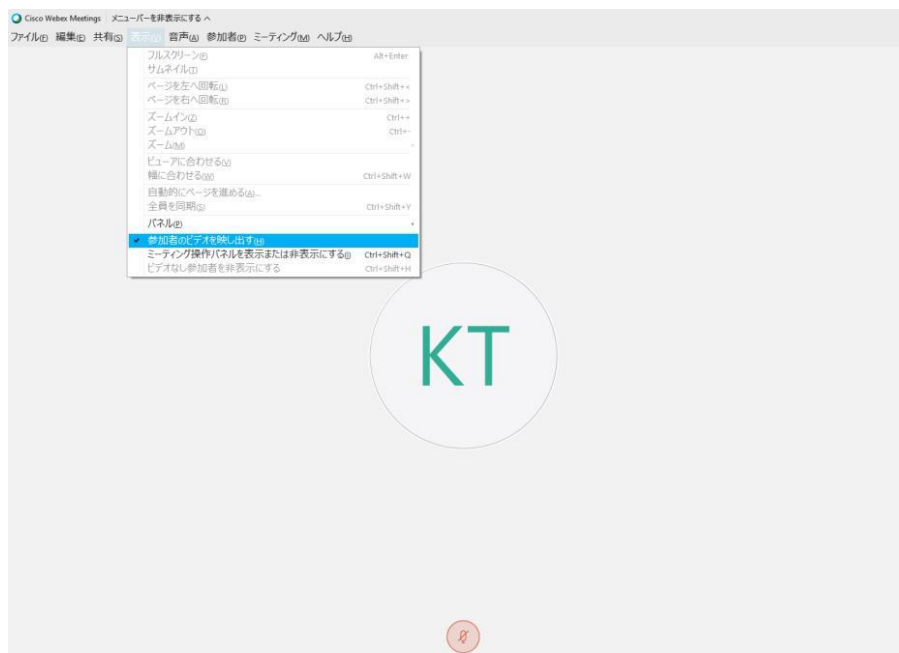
Cisco Webex Meetings | メニューバーを非表示にする ^

ファイル(F) 編集(E) 共有(S) 表示(V) 音声(A) 参加者(P) ミーティング(M) ヘルプ(H)

フルスクリーン(F) Alt+Enter
サムネイル(T)
ページを左へ回転(L) Ctrl+Shift+<
ページを右へ回転(R) Ctrl+Shift+>
ズームイン(Z) Ctrl++
ズームアウト(O) Ctrl+-
ズーム(M)
ビューアに合わせる(V)
幅に合わせる(W) Ctrl+Shift+W
自動的にページを進める(A)...
全員を同期(S) Ctrl+Shift+Y
パネル(P)
参加者のビデオを映し出す(H)
ミーティング操作パネルを表示または非表示にする(I) Ctrl+Shift+Q
ビデオなし参加者を非表示にする Ctrl+Shift+H

KT